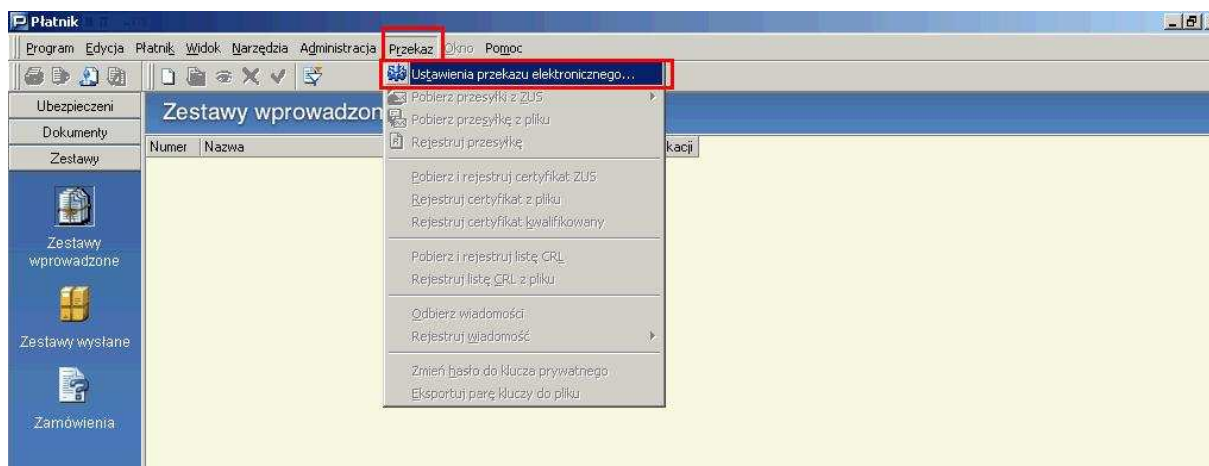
Płatnik

Program Edycja Płatnik Widok Narzędzia Administracja Przekaz Okno Pomoc

Ubezpieczeni
Dokumenty
Zestawy

Zestawy wprowadzone

Zestawy wysłane

Zamówienia

Zestawy wprowadzon

Numer Nazwa

kacji

Ustawienia przekazu elektronicznego...
Pobierz przesyłki z ZUS
Pobierz przesyłkę z pliku
Rejestruj przesyłkę
Pobierz i rejestruj certyfikat ZUS
Rejestruj certyfikat z pliku
Rejestruj certyfikat kwalifikowany
Pobierz i rejestruj listę CRL
Rejestruj listę CRL z pliku
Odbierz wiadomości
Rejestruj wiadomość
Zmień hasło do klucza prywatnego
Eksportuj parę kluczy do pliku